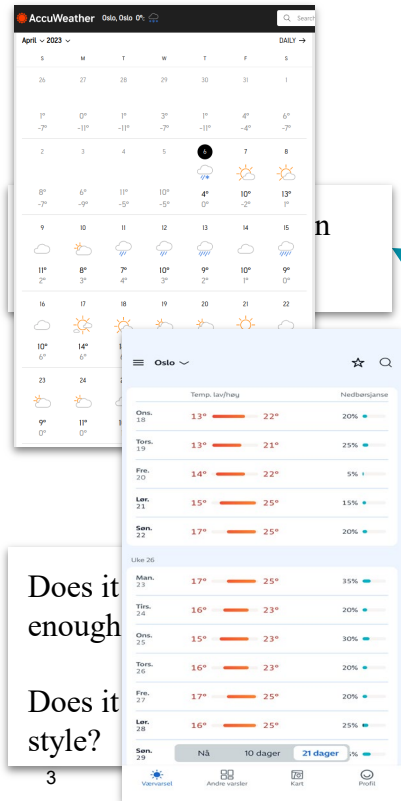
AccuWeather Oslo, Oslo 0°C

Search

April 2023

DAILY →

| S | M | T | W | T | F | S |
|---|---|---|---|---|---|---|
| 26 | 27 | 28 | 29 | 30 | 31 | 1 |
| 1° -7° | 0° -11° | 1° -11° | 3° -7° | 1° -11° | 4° -4° | 6° -7° |
| 2 | 3 | 4 | 5 | 6 | 7 | 8 |
| 8° -7° | 6° -9° | 11° -5° | 10° -5° | 4° 0° | 10° -2° | 13° 1° |
| 9 | 10 | 11 | 12 | 13 | 14 | 15 |
| 11° 2° | 8° 3° | 7° 4° | 10° 3° | 9° 2° | 10° 1° | 9° 0° |
| 16 | 17 | 18 | 19 | 20 | 21 | 22 |
| 10° 6° | 14° 8° | | | | | |
| 23 | 24 | | | | | |
| 9° 0° | 11° 0° | | | | | |

n

Oslo

Temp. lav/høy

Nedbørsjanse

| | | | |
|---|---|---|---|
| Ons. 18 | 13° | 22° | 20% |
| Tors. 19 | 13° | 21° | 25% |
| Fre. 20 | 14° | 22° | 5% |
| Lør. 21 | 15° | 25° | 15% |
| Søn. 22 | 17° | 25° | 20% |

Uke 26

| | | | |
|---|---|---|---|
| Man. 23 | 17° | 25° | 35% |
| Tirs. 24 | 16° | 23° | 20% |
| Ons. 25 | 15° | 23° | 30% |
| Tors. 26 | 16° | 23° | 20% |
| Fre. 27 | 17° | 25° | 20% |
| Lør. 28 | 16° | 25° | 25% |
| Søn. 29 | | | % |

Nå 10 dager 21 dager

Værvarsel Andre varsler Kart Profil

Does it enough

Does it style?

3